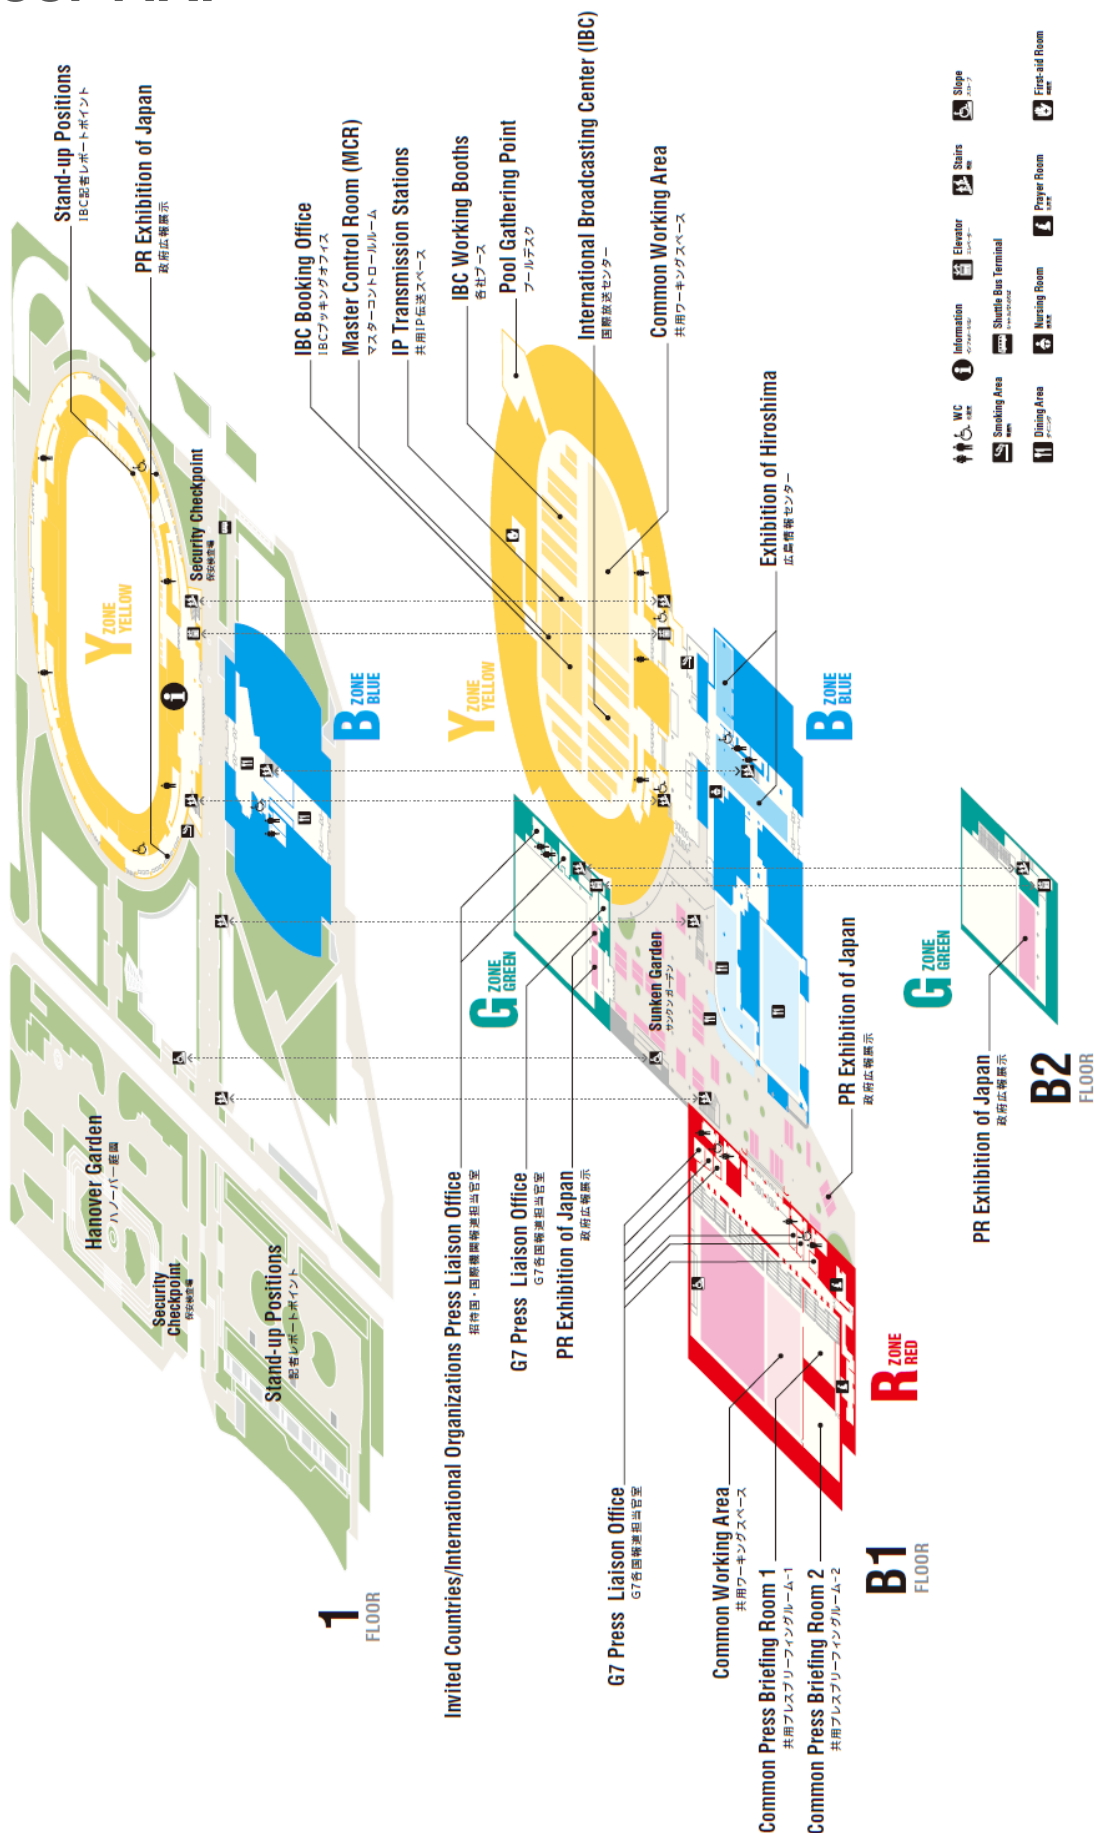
Stand-up Positions
IBC記者レポートポイント
PR Exhibition of Japan
政府広報展示
IBC Booking Office
IBCブッキングオフィス
Master Control Room (MCR)
マスターコントロールルーム
IP Transmission Stations
共用IP伝送スペース
IBC Working Booths
各社ブース
Pool Gathering Point
プールデスク
International Broadcasting Center (IBC)
国際放送センター
Common Working Area
共用ワーキングスペース
Security Checkpoint
保安検査場
Y ZONE YELLOW
B ZONE BLUE
Y ZONE YELLOW
B ZONE BLUE
Exhibition of Hiroshima
広島情報センター
Hanover Garden
ハノーバー庭園
Security Checkpoint
保安検査場
Stand-up Positions
記者レポートポイント
G ZONE GREEN
Sunken Garden
サンクンガーデン
G ZONE GREEN
PR Exhibition of Japan
政府広報展示
PR Exhibition of Japan
政府広報展示
B2 FLOOR
1 FLOOR
Invited Countries/International Organizations Press Liaison Office
招待国・国際機関報道担当室
G7 Press Liaison Office
G7各国報道担当室
PR Exhibition of Japan
政府広報展示
R ZONE RED
G7 Press Liaison Office
G7各国報道担当室
Common Working Area
共用ワーキングスペース
Common Press Briefing Room 1
共用プレスブリーフィングルーム-1
Common Press Briefing Room 2
共用プレスブリーフィングルーム-2
B1 FLOOR
WC
Information
Elevator
Stairs
Slope
Smoking Area
Shuttle Bus Terminal
Dining Area
Nursing Room
Prayer Room
First-aid Room